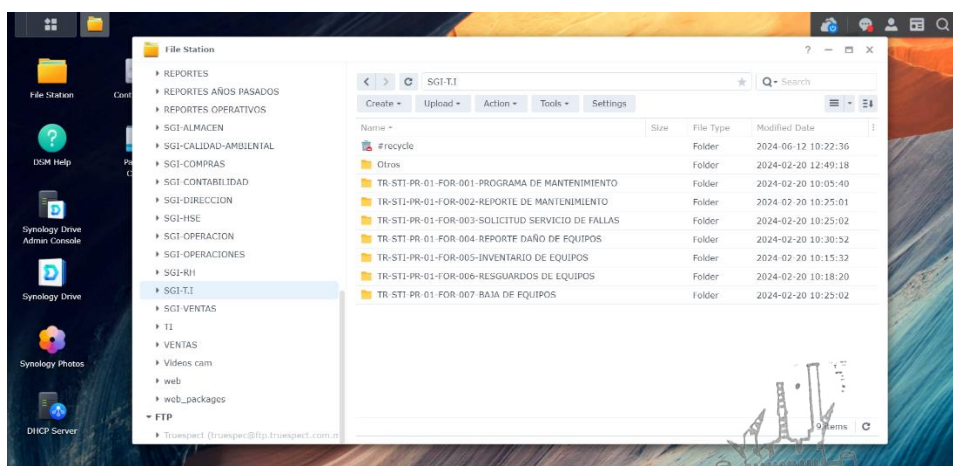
File Station

File Station
DSM Help
Synology Drive Admin Console
Synology Drive
Synology Photos
DHCP Server

▸ REPORTES
▸ REPORTES AÑOS PASADOS
▸ REPORTES OPERATIVOS
▸ SGI-ALMACEN
▸ SGI-CALIDAD-AMBIENTAL
▸ SGI-COMPRAS
▸ SGI-CONTABILIDAD
▸ SGI-DIRECCION
▸ SGI-HSE
▸ SGI-OPERACION
▸ SGI-OPERACIONES
▸ SGI-RH
▸ SGI-T.I
▸ SGI-VENTAS
▸ TI
▸ VENTAS
▸ Videos cam
▸ web
▸ web_packages
▾ FTP
▸ Truespect (truespec@ftp.truespect.com.m

SGI-T.I
Q▾ Search
Create ▾ Upload ▾ Action ▾ Tools ▾ Settings

| Name | Size | File Type | Modified Date |
|---|---|---|---|
| #recycle | | Folder | 2024-06-12 10:22:36 |
| Otros | | Folder | 2024-02-20 12:49:18 |
| TR-STI-PR-01-FOR-001-PROGRAMA DE MANTENIMIENTO | | Folder | 2024-02-20 10:05:40 |
| TR-STI-PR-01-FOR-002-REPORTE DE MANTENIMIENTO | | Folder | 2024-02-20 10:25:01 |
| TR-STI-PR-01-FOR-003-SOLICITUD SERVICIO DE FALLAS | | Folder | 2024-02-20 10:25:02 |
| TR-STI-PR-01-FOR-004-REPORTE DAÑO DE EQUIPOS | | Folder | 2024-02-20 10:30:52 |
| TR-STI-PR-01-FOR-005-INVENTARIO DE EQUIPOS | | Folder | 2024-02-20 10:15:32 |
| TR-STI-PR-01-FOR-006-RESGUARDOS DE EQUIPOS | | Folder | 2024-02-20 10:18:20 |
| TR-STI-PR-01-FOR-007-BAJA DE EQUIPOS | | Folder | 2024-02-20 10:25:02 |

9 items